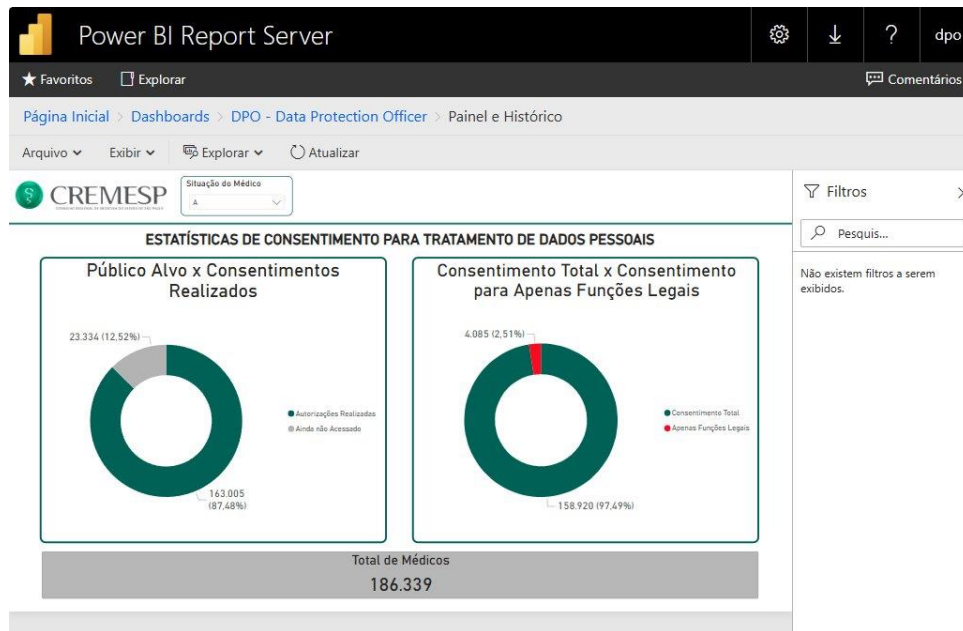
Power BI Report Server

dpo

Favoritos Explorar

Comentários

Página Inicial > Dashboards > DPO - Data Protection Officer > Painel e Histórico

Arquivo Exibir Explorar Atualizar

CREMESP

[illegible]

Situação do Médico

A

ESTATÍSTICAS DE CONSENTIMENTO PARA TRATAMENTO DE DADOS PESSOAIS

Público Alvo x Consentimentos Realizados

23.334 (12,52%)

163.005 (87,48%)

Autorizações Realizadas

Ainda não Acessado

Consentimento Total x Consentimento para Apenas Funções Legais

4.085 (2,51%)

158.920 (97,49%)

Consentimento Total

Apenas Funções Legais

Total de Médicos

186.339

Filtros

Pesquis...

Não existem filtros a serem exibidos.